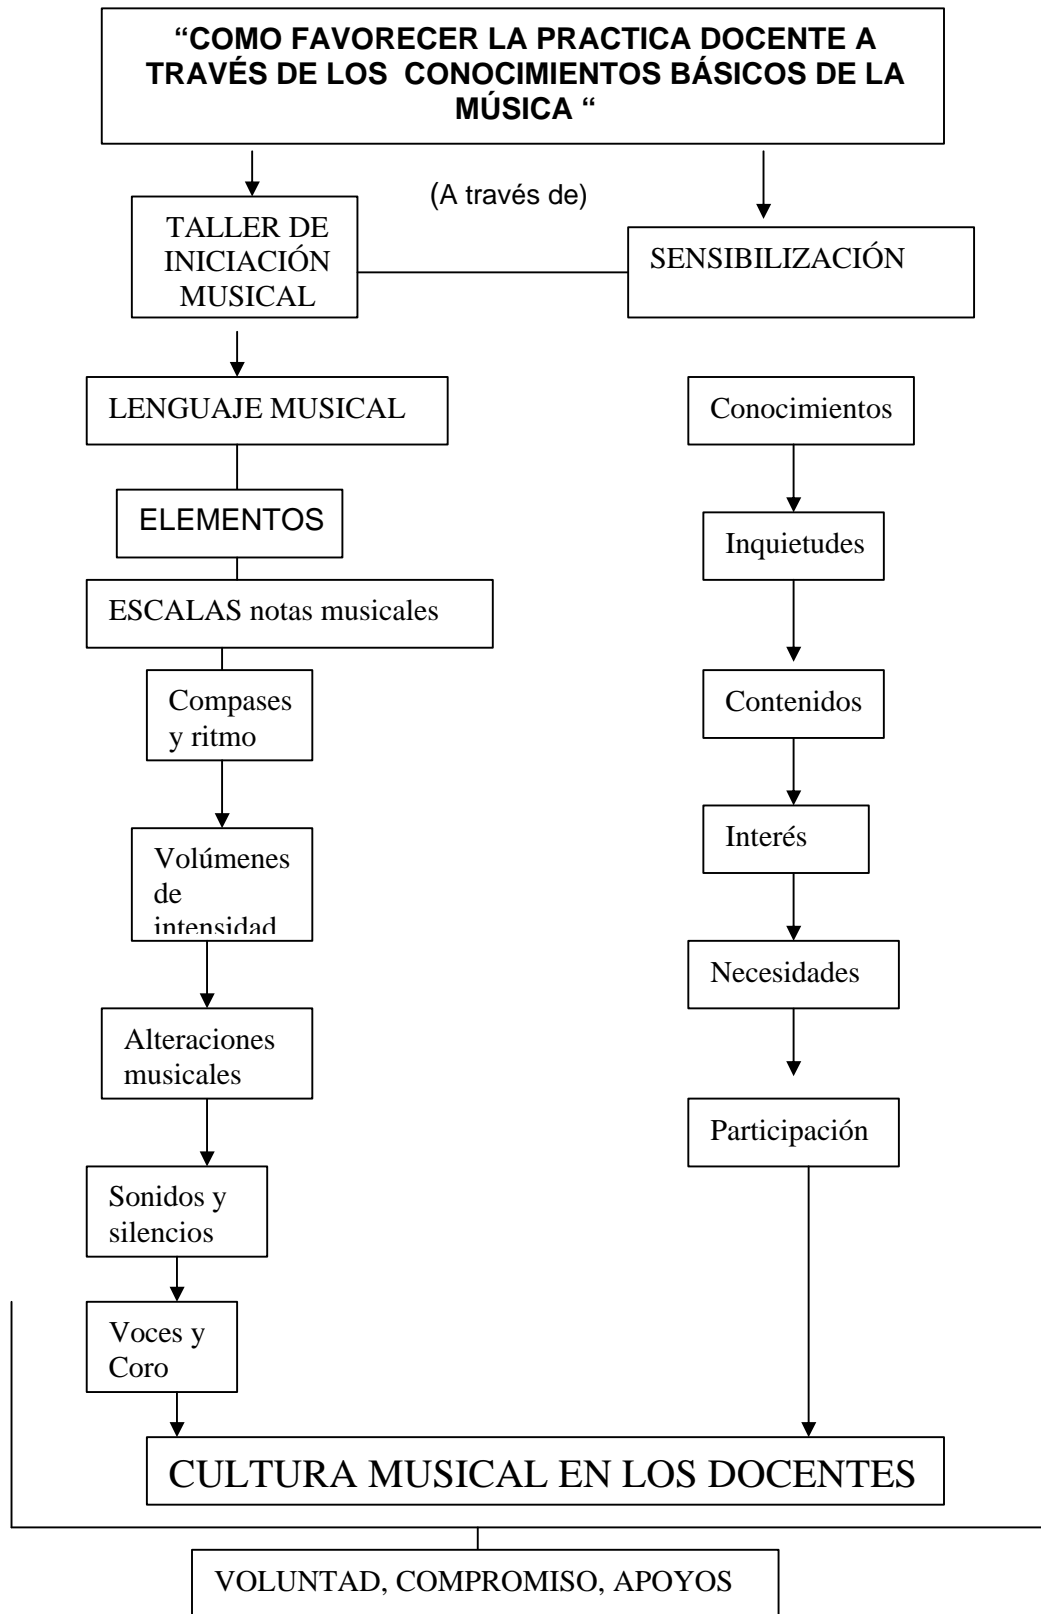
"COMO FAVORECER LA PRACTICA DOCENTE A TRAVÉS DE LOS CONOCIMIENTOS BÁSICOS DE LA MÚSICA "

(A través de)

TALLER DE INICIACIÓN MUSICAL

SENSIBILIZACIÓN

LENGUAJE MUSICAL

ELEMENTOS

ESCALAS notas musicales

Compases y ritmo

Volúmenes de intensidad

Alteraciones musicales

Sonidos y silencios

Voces y Coro

Conocimientos

Inquietudes

Contenidos

Interés

Necesidades

Participación

CULTURA MUSICAL EN LOS DOCENTES

VOLUNTAD, COMPROMISO, APOYOS